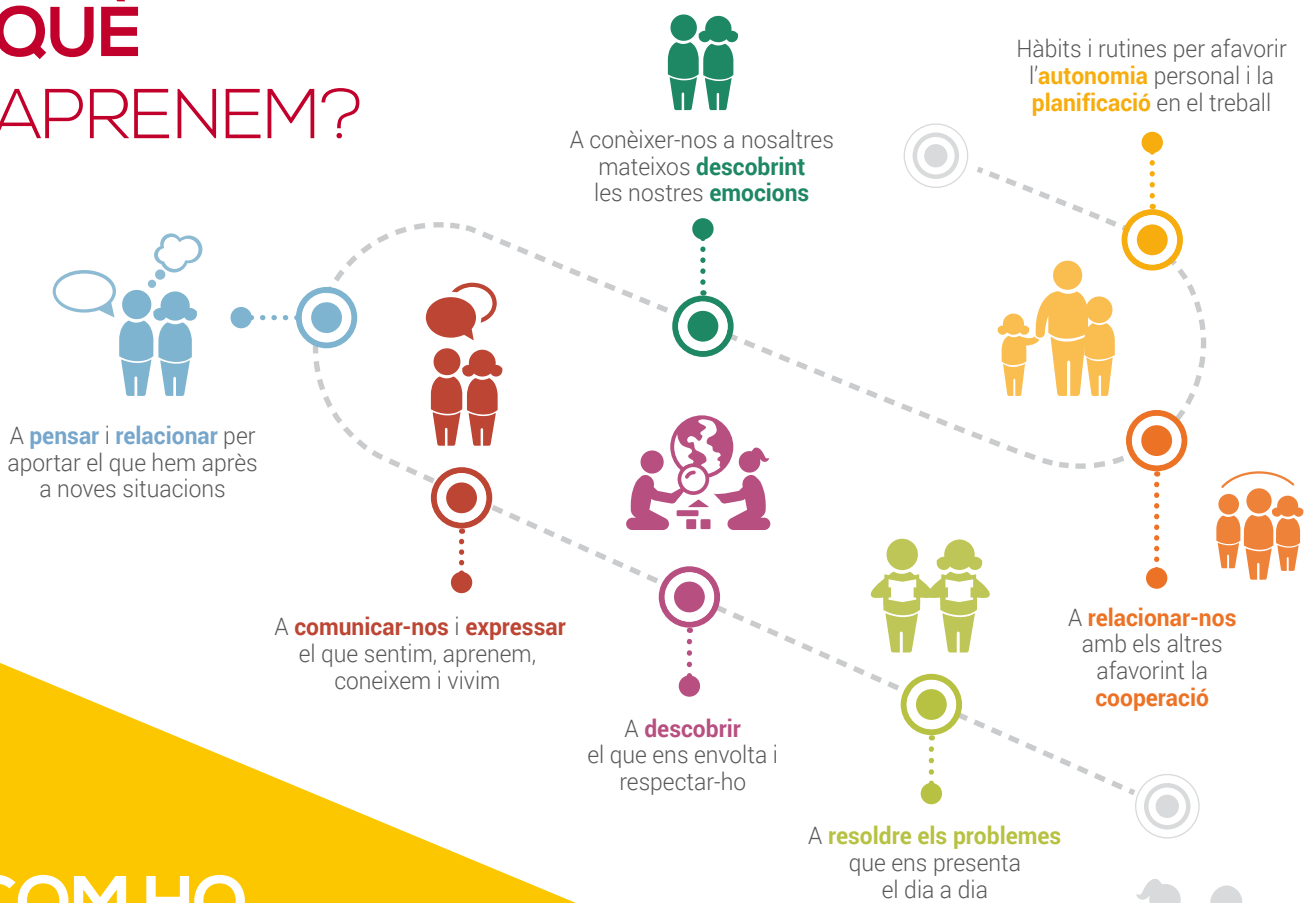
QUÈ
APRENEM?

A conèixer-nos a nosaltres mateixos **descobrint** les nostres **emocions**

Hàbits i rutines per afavorir l'**autonomia** personal i la **planificació** en el treball

A **pensar** i **relacionar** per aportar el que hem après a noves situacions

A **comunicar-nos** i **expressar** el que sentim, aprenem, coneixem i vivim

A **descobrir** el que ens envolta i respectar-ho

A **relacionar-nos** amb els altres afavorint la **cooperació**

A **resoldre els problemes** que ens presenta el dia a dia

COM HO